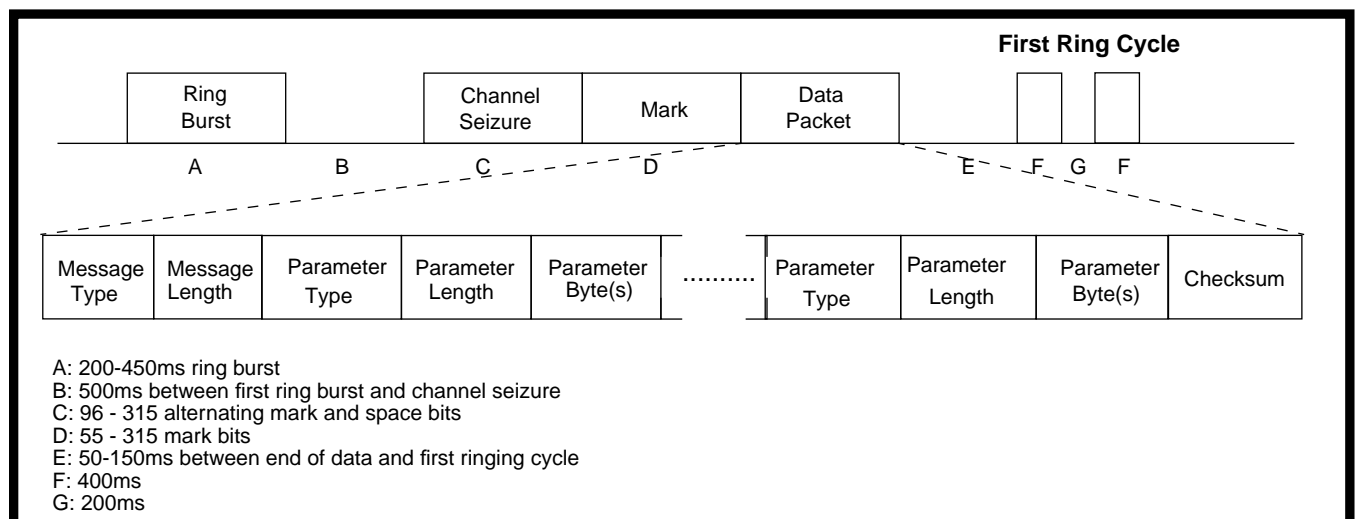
First Ring Cycle

Ring Burst

Channel Seizure

Mark

Data Packet

A B C D E F G F

| Message Type | Message Length | Parameter Type | Parameter Length | Parameter Byte(s) | ......... | Parameter Type | Parameter Length | Parameter Byte(s) | Checksum |
|---|---|---|---|---|---|---|---|---|---|

A: 200-450ms ring burst
B: 500ms between first ring burst and channel seizure
C: 96 - 315 alternating mark and space bits
D: 55 - 315 mark bits
E: 50-150ms between end of data and first ringing cycle
F: 400ms
G: 200ms